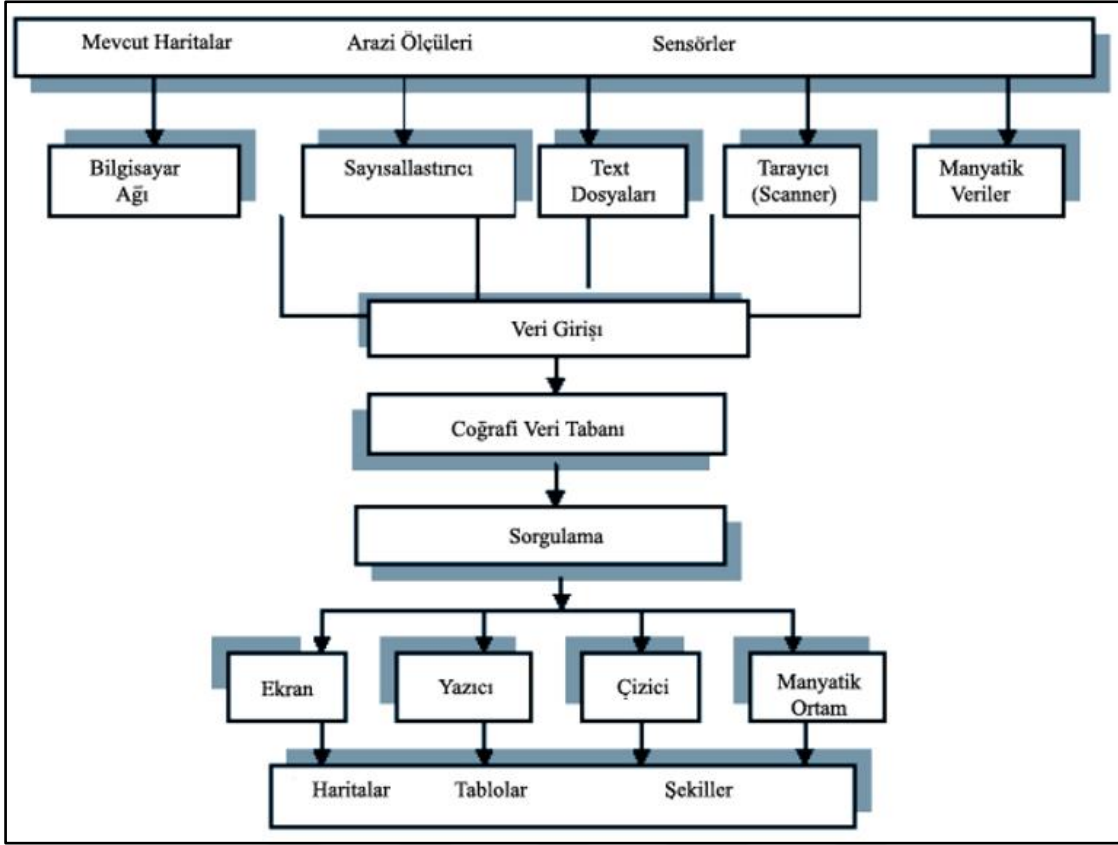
Mevcut Haritalar Arazi Ölçüleri Sensörler

Bilgisayar Ağı

Sayısallastırıcı

Text Dosyaları

Tarayıcı (Scanner)

Manyatik Veriler

Veri Girişi

Coğrafi Veri Tabanı

Sorgulama

Ekran

Yazıcı

Çizici

Manyatik Ortam

Haritalar Tablolar Şekiller